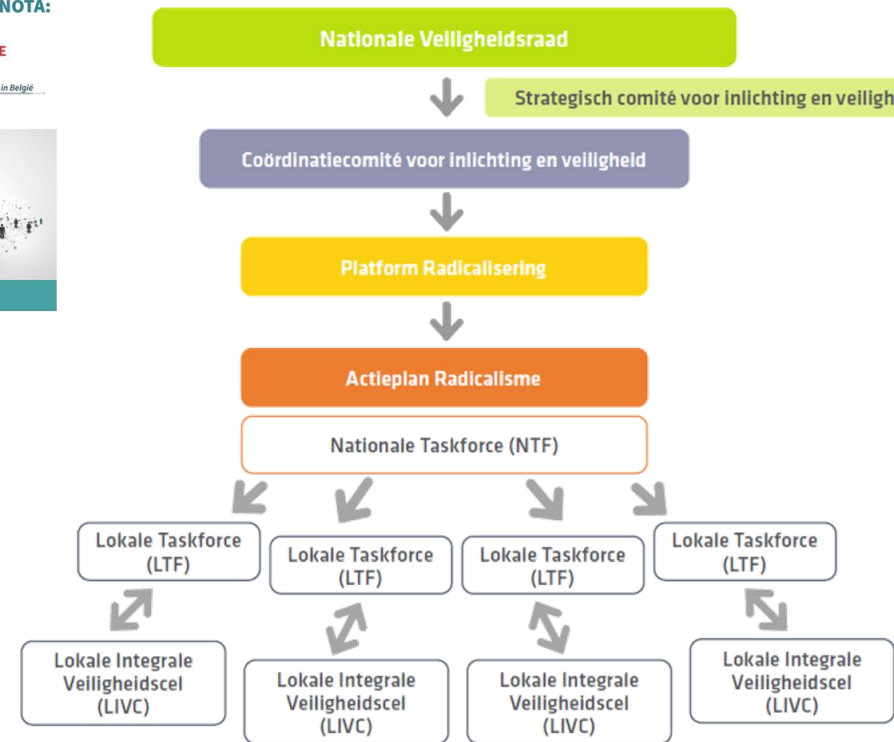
NOTA:

E

in België

Nationale Veiligheidsraad

Strategisch comité voor inlichting en veiligh

Coördinatiecomité voor inlichting en veiligheid

Platform Radicalisering

Actieplan Radicalisme

Nationale Taskforce (NTF)

Lokale Taskforce (LTF)

Lokale Taskforce (LTF)

Lokale Taskforce (LTF)

Lokale Taskforce (LTF)

Lokale Integrale Veiligheidscel (LIVC)

Lokale Integrale Veiligheidscel (LIVC)

Lokale Integrale Veiligheidscel (LIVC)

Lokale Integrale Veiligheidscel (LIVC)